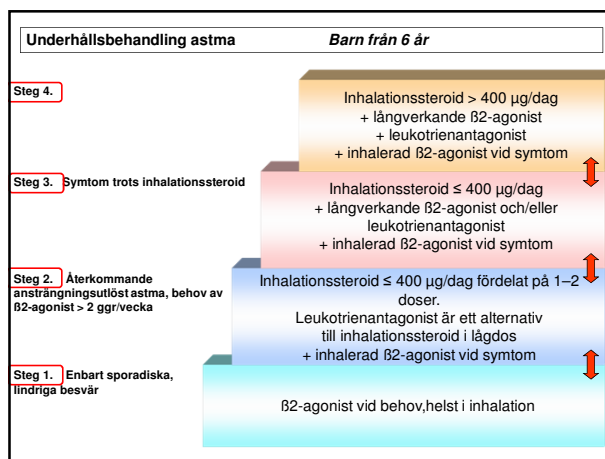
Underhållsbehandling astma Barn från 6 år

Steg 4.

Inhalationssteroid > 400 µg/dag
+ långverkande ß2-agonist
+ leukotrienantagonist
+ inhalerad ß2-agonist vid symtom

Steg 3. Symtom trots inhalationssteroid

Inhalationssteroid ≤ 400 µg/dag
+ långverkande ß2-agonist och/eller leukotrienantagonist
+ inhalerad ß2-agonist vid symtom

Steg 2. Återkommande ansträngningsutlöst astma, behov av ß2-agonist > 2 ggr/vecka

Inhalationssteroid ≤ 400 µg/dag fördelat på 1–2 doser.
Leukotrienantagonist är ett alternativ till inhalationssteroid i lågdos
+ inhalerad ß2-agonist vid symtom

Steg 1. Enbart sporadiska, lindriga besvär

ß2-agonist vid behov,helst i inhalation